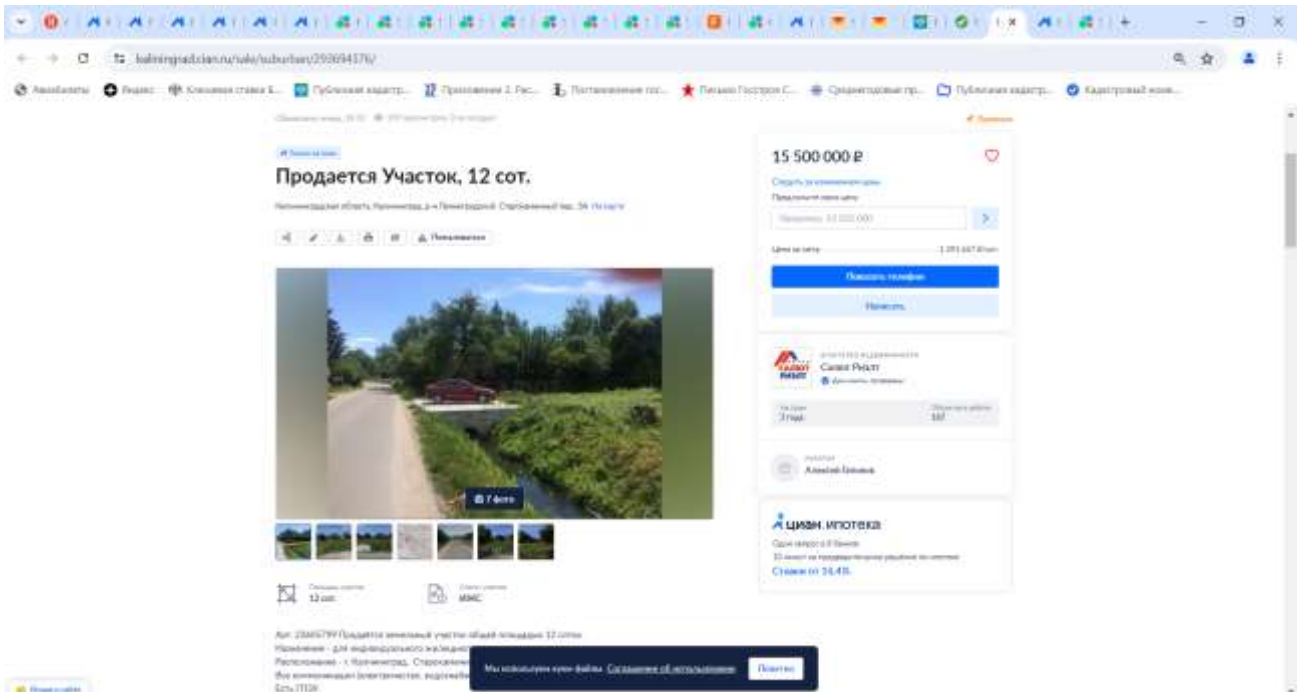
kaliningrad.cian.ru/sale/suburban/293694376/

Продается Участок, 12 сот.

15 500 000 ₽

Показать телефон

Написать

Салют Риэлт

Алексей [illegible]

циан.ипотека

Ставки от 16,4%

7 фото

12 сот.

ИЖС

Мы используем куки-файлы. Соглашение об использовании

Понятно